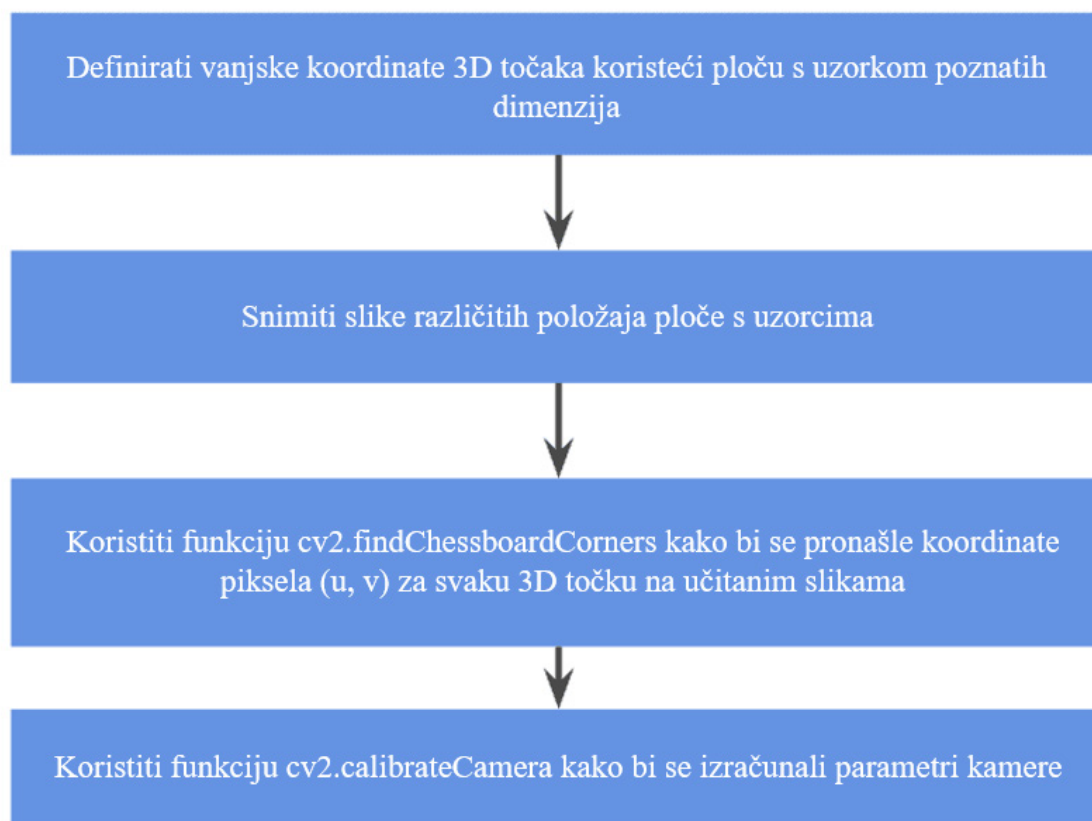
Definirati vanjske koordinate 3D točaka koristeći ploču s uzorkom poznatih dimenzija

Snimiti slike različitih položaja ploče s uzorcima

Koristiti funkciju cv2.findChessboardCorners kako bi se pronašle koordinate piksela (u, v) za svaku 3D točku na učitanim slikama

Koristiti funkciju cv2.calibrateCamera kako bi se izračunali parametri kamere